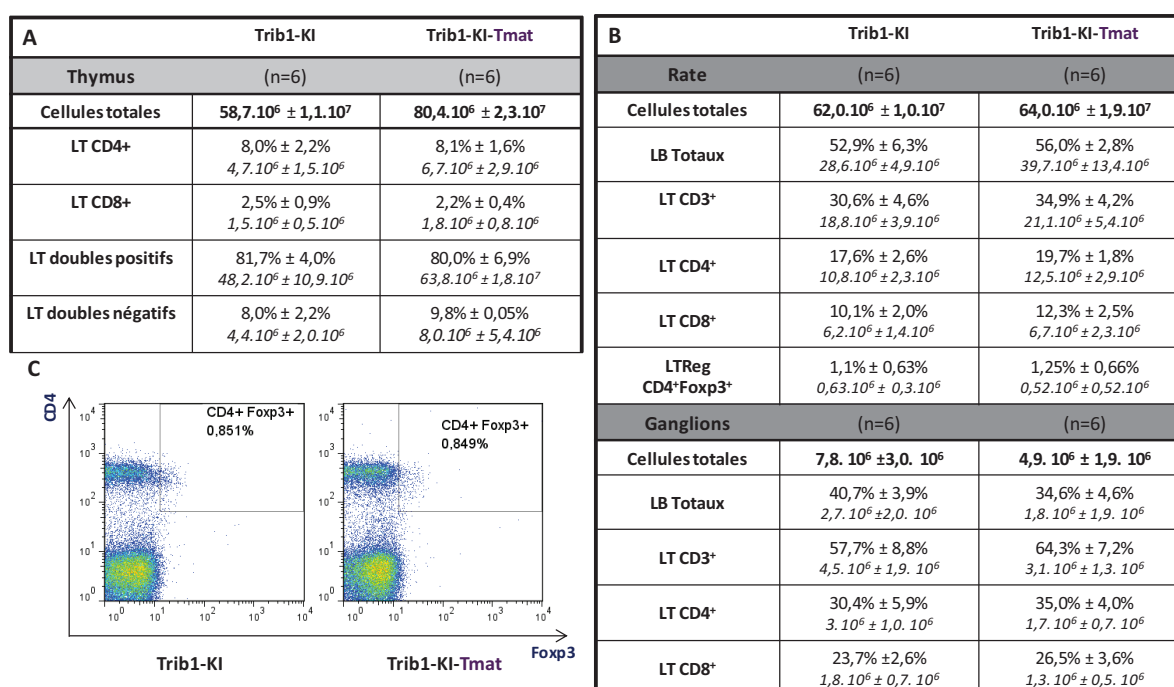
| A | Trib1-KI | Trib1-KI-Tmat |
|---|---|---|
| Thymus | (n=6) | (n=6) |
| Cellules totales | $58,7.10^6 \pm 1,1.10^7$ | $80,4.10^6 \pm 2,3.10^7$ |
| LT CD4+ | 8,0% ± 2,2% $4,7.10^6 \pm 1,5.10^6$ | 8,1% ± 1,6% $6,7.10^6 \pm 2,9.10^6$ |
| LT CD8+ | 2,5% ± 0,9% $1,5.10^6 \pm 0,5.10^6$ | 2,2% ± 0,4% $1,8.10^6 \pm 0,8.10^6$ |
| LT doubles positifs | 81,7% ± 4,0% $48,2.10^6 \pm 10,9.10^6$ | 80,0% ± 6,9% $63,8.10^6 \pm 1,8.10^7$ |
| LT doubles négatifs | 8,0% ± 2,2% $4,4.10^6 \pm 2,0.10^6$ | 9,8% ± 0,05% $8,0.10^6 \pm 5,4.10^6$ |

C

CD4

CD4+ Foxp3+
0,851%

CD4+ Foxp3+
0,849%

$10^0$ $10^1$ $10^2$ $10^3$ $10^4$

Foxp3

Trib1-KI

Trib1-KI-Tmat

| B | Trib1-KI | Trib1-KI-Tmat |
|---|---|---|
| Rate | (n=6) | (n=6) |
| Cellules totales | $62,0.10^6 \pm 1,0.10^7$ | $64,0.10^6 \pm 1,9.10^7$ |
| LB Totaux | 52,9% ± 6,3% $28,6.10^6 \pm 4,9.10^6$ | 56,0% ± 2,8% $39,7.10^6 \pm 13,4.10^6$ |
| LT CD3$^+$ | 30,6% ± 4,6% $18,8.10^6 \pm 3,9.10^6$ | 34,9% ± 4,2% $21,1.10^6 \pm 5,4.10^6$ |
| LT CD4$^+$ | 17,6% ± 2,6% $10,8.10^6 \pm 2,3.10^6$ | 19,7% ± 1,8% $12,5.10^6 \pm 2,9.10^6$ |
| LT CD8$^+$ | 10,1% ± 2,0% $6,2.10^6 \pm 1,4.10^6$ | 12,3% ± 2,5% $6,7.10^6 \pm 2,3.10^6$ |
| LTReg CD4$^+$Foxp3$^+$ | 1,1% ± 0,63% $0,63.10^6 \pm 0,3.10^6$ | 1,25% ± 0,66% $0,52.10^6 \pm 0,52.10^6$ |
| Ganglions | (n=6) | (n=6) |
| Cellules totales | $7,8.\ 10^6 \pm 3,0.\ 10^6$ | $4,9.\ 10^6 \pm 1,9.\ 10^6$ |
| LB Totaux | 40,7% ± 3,9% $2,7.\ 10^6 \pm 2,0.\ 10^6$ | 34,6% ± 4,6% $1,8.\ 10^6 \pm 1,9.\ 10^6$ |
| LT CD3$^+$ | 57,7% ± 8,8% $4,5.\ 10^6 \pm 1,9.\ 10^6$ | 64,3% ± 7,2% $3,1.\ 10^6 \pm 1,3.\ 10^6$ |
| LT CD4$^+$ | 30,4% ± 5,9% $3.\ 10^6 \pm 1,0.\ 10^6$ | 35,0% ± 4,0% $1,7.\ 10^6 \pm 0,7.\ 10^6$ |
| LT CD8$^+$ | 23,7% ±2,6% $1,8.\ 10^6 \pm 0,7.\ 10^6$ | 26,5% ± 3,6% $1,3.\ 10^6 \pm 0,5.\ 10^6$ |